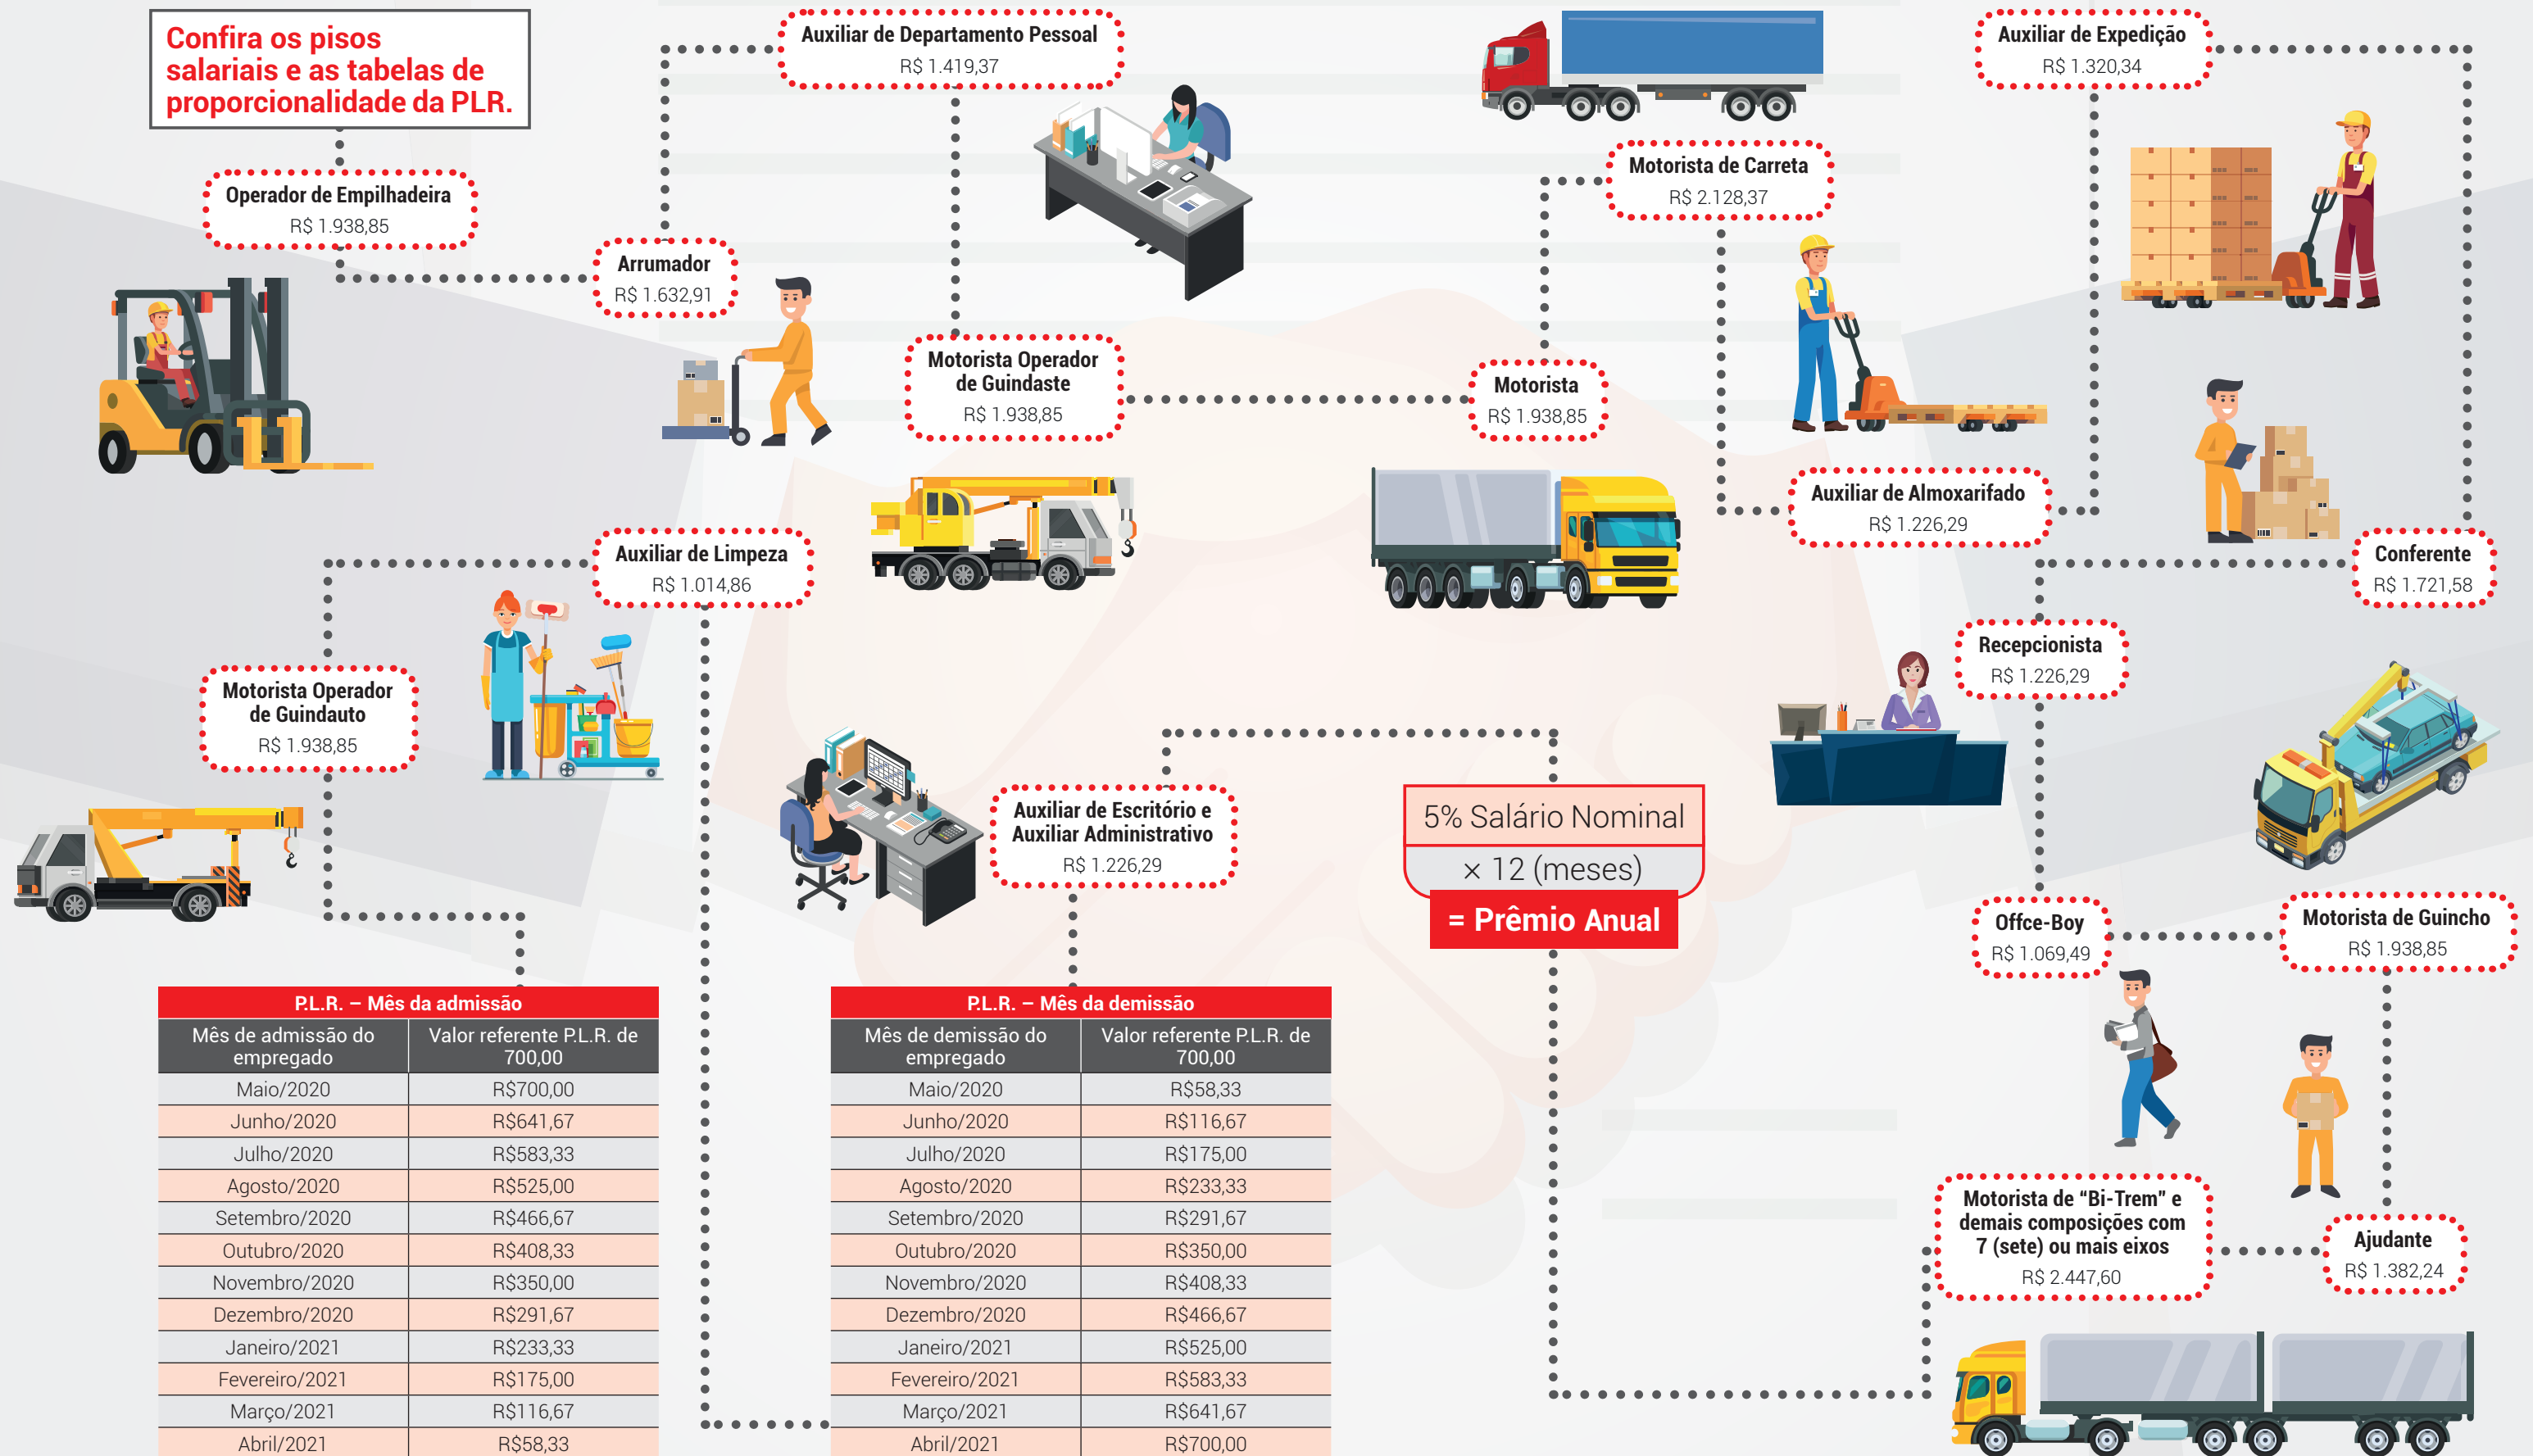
Confira os pisos salariais e as tabelas de proporcionalidade da PLR.

Operador de Empilhadeira
R$ 1.938,85

Arrumador
R$ 1.632,91

Auxiliar de Departamento Pessoal
R$ 1.419,37

Motorista Operador de Guindaste
R$ 1.938,85

Motorista de Carreta
R$ 2.128,37

Motorista
R$ 1.938,85

Auxiliar de Expedição
R$ 1.320,34

Auxiliar de Almoxarifado
R$ 1.226,29

Conferente
R$ 1.721,58

Auxiliar de Limpeza
R$ 1.014,86

Motorista Operador de Guindauto
R$ 1.938,85

Auxiliar de Escritório e Auxiliar Administrativo
R$ 1.226,29

Recepcionista
R$ 1.226,29

5% Salário Nominal
× 12 (meses)
= Prêmio Anual

Offce-Boy
R$ 1.069,49

Motorista de Guincho
R$ 1.938,85

Motorista de "Bi-Trem" e demais composições com 7 (sete) ou mais eixos
R$ 2.447,60

Ajudante
R$ 1.382,24

P.L.R. – Mês da admissão

| Mês de admissão do empregado | Valor referente P.L.R. de 700,00 |
|---|---|
| Maio/2020 | R$700,00 |
| Junho/2020 | R$641,67 |
| Julho/2020 | R$583,33 |
| Agosto/2020 | R$525,00 |
| Setembro/2020 | R$466,67 |
| Outubro/2020 | R$408,33 |
| Novembro/2020 | R$350,00 |
| Dezembro/2020 | R$291,67 |
| Janeiro/2021 | R$233,33 |
| Fevereiro/2021 | R$175,00 |
| Março/2021 | R$116,67 |
| Abril/2021 | R$58,33 |

P.L.R. – Mês da demissão

| Mês de demissão do empregado | Valor referente P.L.R. de 700,00 |
|---|---|
| Maio/2020 | R$58,33 |
| Junho/2020 | R$116,67 |
| Julho/2020 | R$175,00 |
| Agosto/2020 | R$233,33 |
| Setembro/2020 | R$291,67 |
| Outubro/2020 | R$350,00 |
| Novembro/2020 | R$408,33 |
| Dezembro/2020 | R$466,67 |
| Janeiro/2021 | R$525,00 |
| Fevereiro/2021 | R$583,33 |
| Março/2021 | R$641,67 |
| Abril/2021 | R$700,00 |